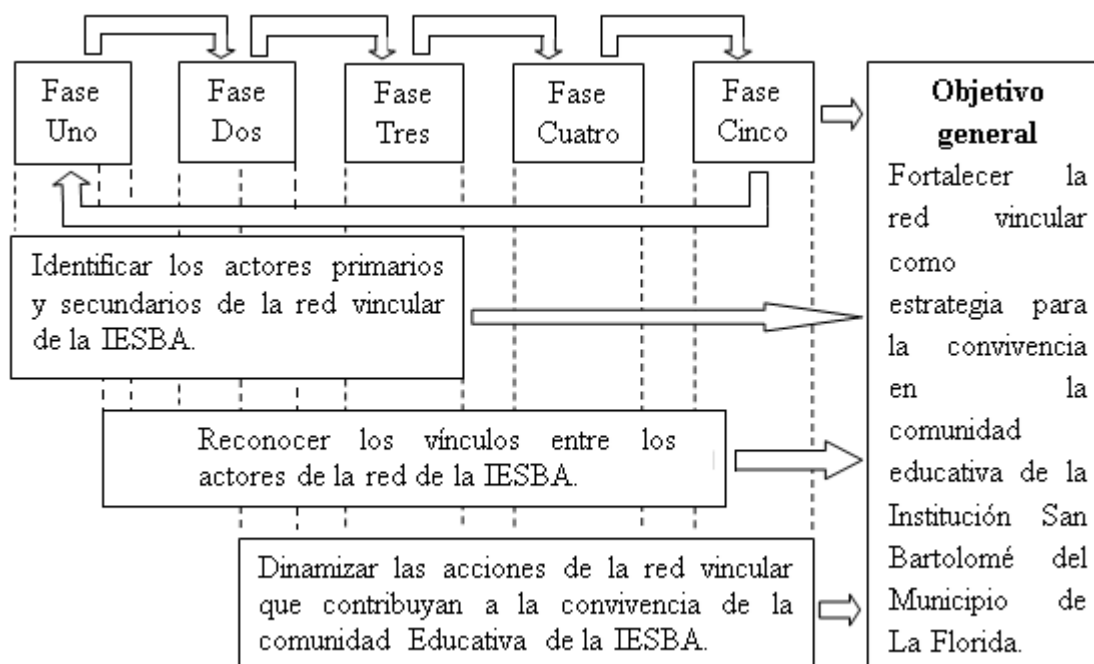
Fase Uno

Fase Dos

Fase Tres

Fase Cuatro

Fase Cinco

**Objetivo general**
Fortalecer la red vincular como estrategia para la convivencia en la comunidad educativa de la Institución San Bartolomé del Municipio de La Florida.

Identificar los actores primarios y secundarios de la red vincular de la IESBA.

Reconocer los vínculos entre los actores de la red de la IESBA.

Dinamizar las acciones de la red vincular que contribuyan a la convivencia de la comunidad Educativa de la IESBA.